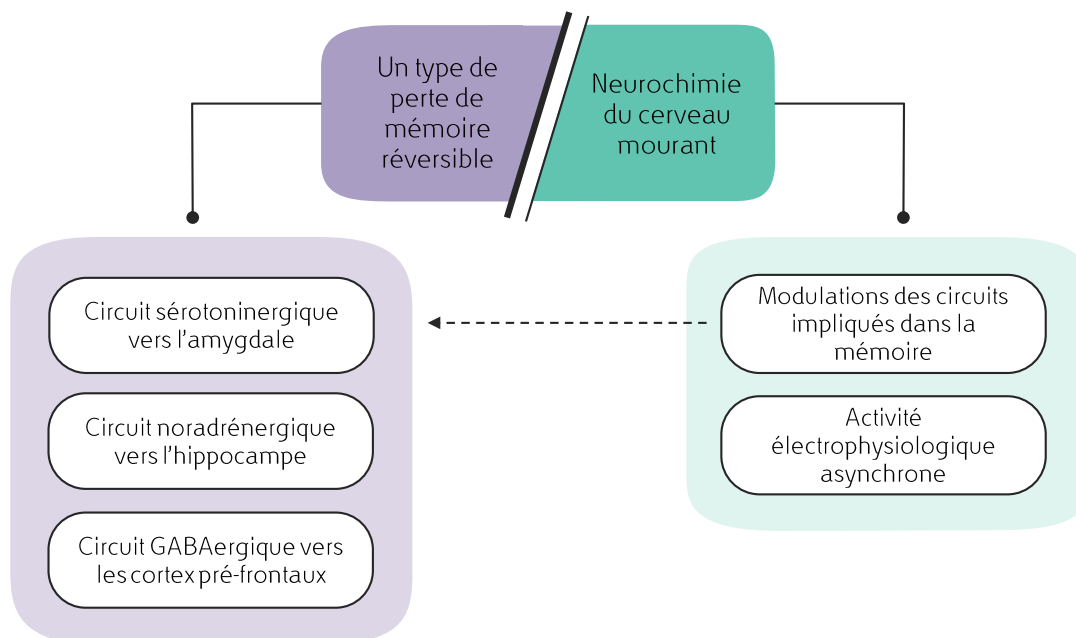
Un type de perte de mémoire réversible

Neurochimie du cerveau mourant

Circuit sérotoninergique vers l'amygdale

Circuit noradrénergique vers l'hippocampe

Circuit GABAergique vers les cortex pré-frontaux

Modulations des circuits impliqués dans la mémoire

Activité électrophysiologique asynchrone